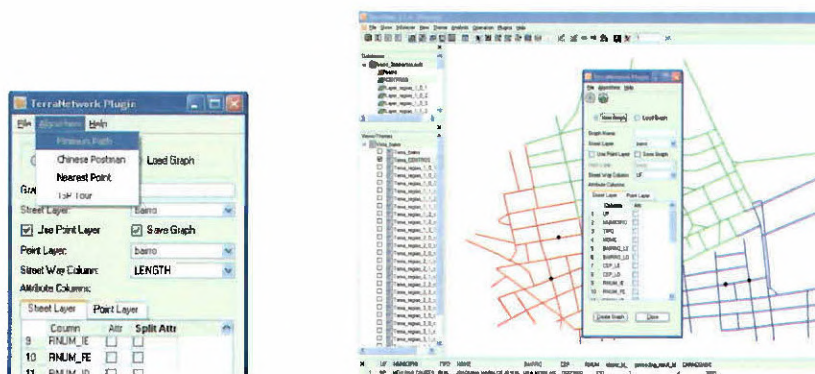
TerraNetwork Plugin

File Algorithms Help

Minimum Path

Chinese Postman

Nearest Point

TSP Tour

Load Graph

Gra

Street Layer: bairro

Use Point Layer

Save Graph

Point Layer: bairro

Street Way Column: LENGTH

Attribute Columns:

Street Layer Point Layer

| | Column | Attr | Split Attr |
|---|---|---|---|
| 9 | RNUM_IE | | |
| 10 | RNUM_FE | | |
| 11 | RNUM_ID | | |

TerraNetwork Plugin

File Algorithms Help

New Graph

Load Graph

Graph Name:

Street Layer:

Use Point Layer

Save Graph

Street Way Column:

Attribute Columns:

Street Layer Point Layer

| | Column | Attr |
|---|---|---|
| 1 | UF | |
| 2 | MUNICIPIO | |
| 3 | TIPO | |
| 4 | NOME | |
| 5 | BAIRRO_LE | |
| 6 | BAIRRO_LD | |
| 7 | CEP_LE | |
| 8 | CEP_LD | |
| 9 | RNUM_IE | |
| 10 | RNUM_FE | |

Create Graph

Close

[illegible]